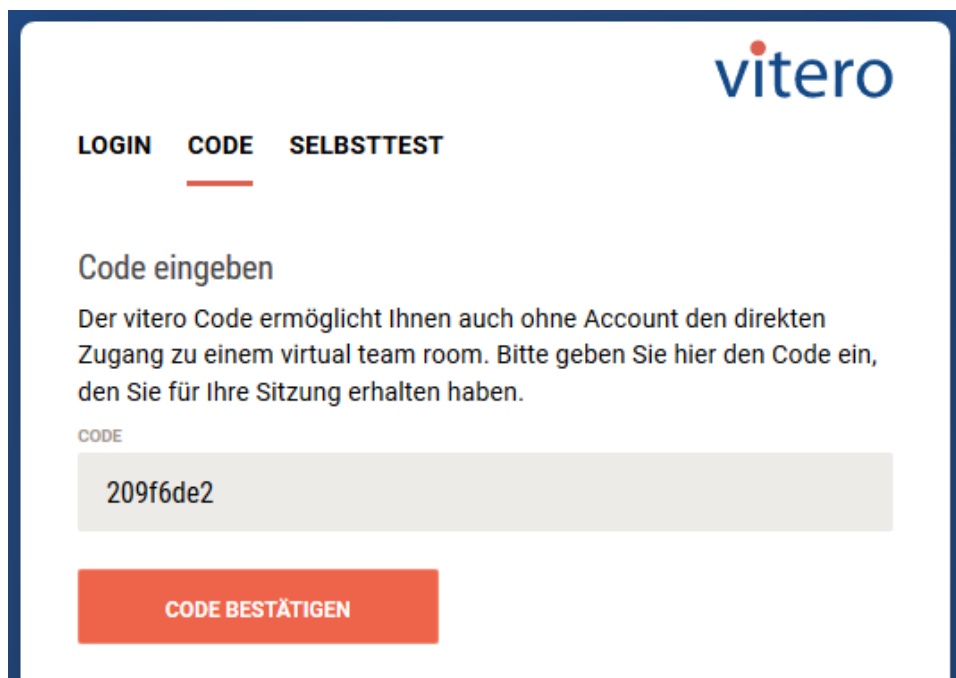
vitero

LOGIN CODE SELBSTTEST

Code eingeben

Der vitero Code ermöglicht Ihnen auch ohne Account den direkten Zugang zu einem virtual team room. Bitte geben Sie hier den Code ein, den Sie für Ihre Sitzung erhalten haben.

CODE

209f6de2

CODE BESTÄTIGEN